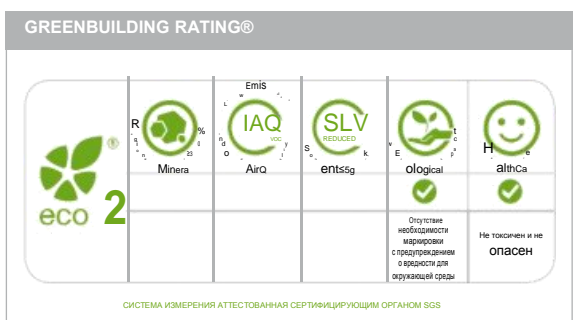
GREENBUILDING RATING®

eco 2

R % 23 Minera

Emis IAQ VOC AirQ

SLV REDUCED ents≤5g

E t ological

H alth Ca

Отсутствие необходимости маркировки с предупреждением о вредности для окружающей среды

Не токсичен и не опасен

СИСТЕМА ИЗМЕРЕНИЯ АТТЕСТОВАННАЯ СЕРТИФИЦИРУЮЩИМ ОРГАНОМ SGS